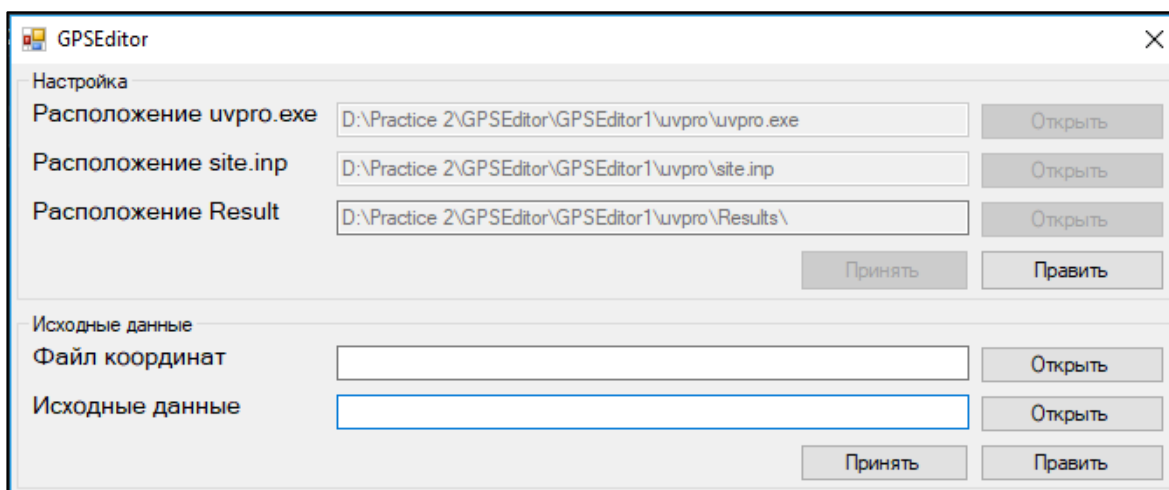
GPSEditor

Настройка

Расположение uvpro.exe D:\Practice 2\GPSEditor\GPSEditor1\uvpro\uvpro.exe Открыть

Расположение site.inp D:\Practice 2\GPSEditor\GPSEditor1\uvpro\site.inp Открыть

Расположение Result D:\Practice 2\GPSEditor\GPSEditor1\uvpro\Results\ Открыть

Принять Править

Исходные данные

Файл координат Открыть

Исходные данные Открыть

Принять Править